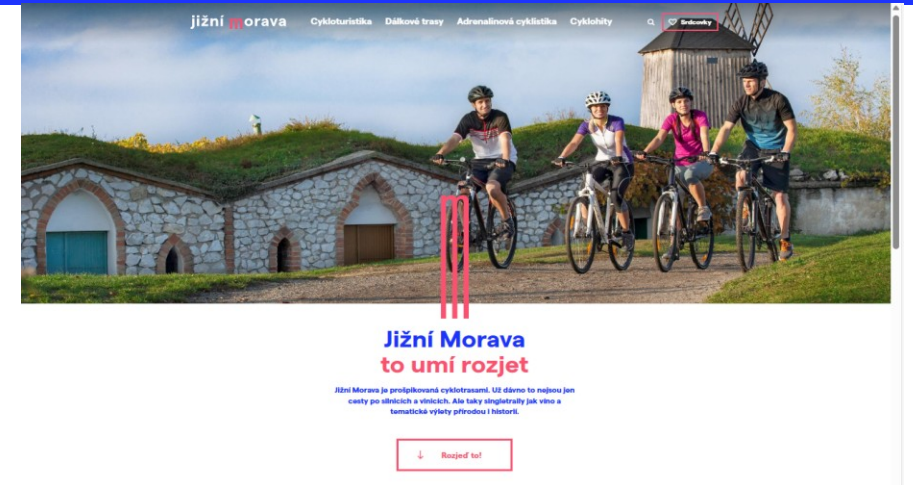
jižní morava

Cykloturistika Dálkové trasy Adrenalinová cyklistika Cyklohity

Srdcovky

Jižní Morava
to umí rozjet

Jižní Morava je prošpikovaná cyklotrasami. Už dávno to nejsou jen cesty po silnicích a vinicích. Ale taky singletraily jak víno a tematické výlety přírodou i historií.

Rozjeď to!